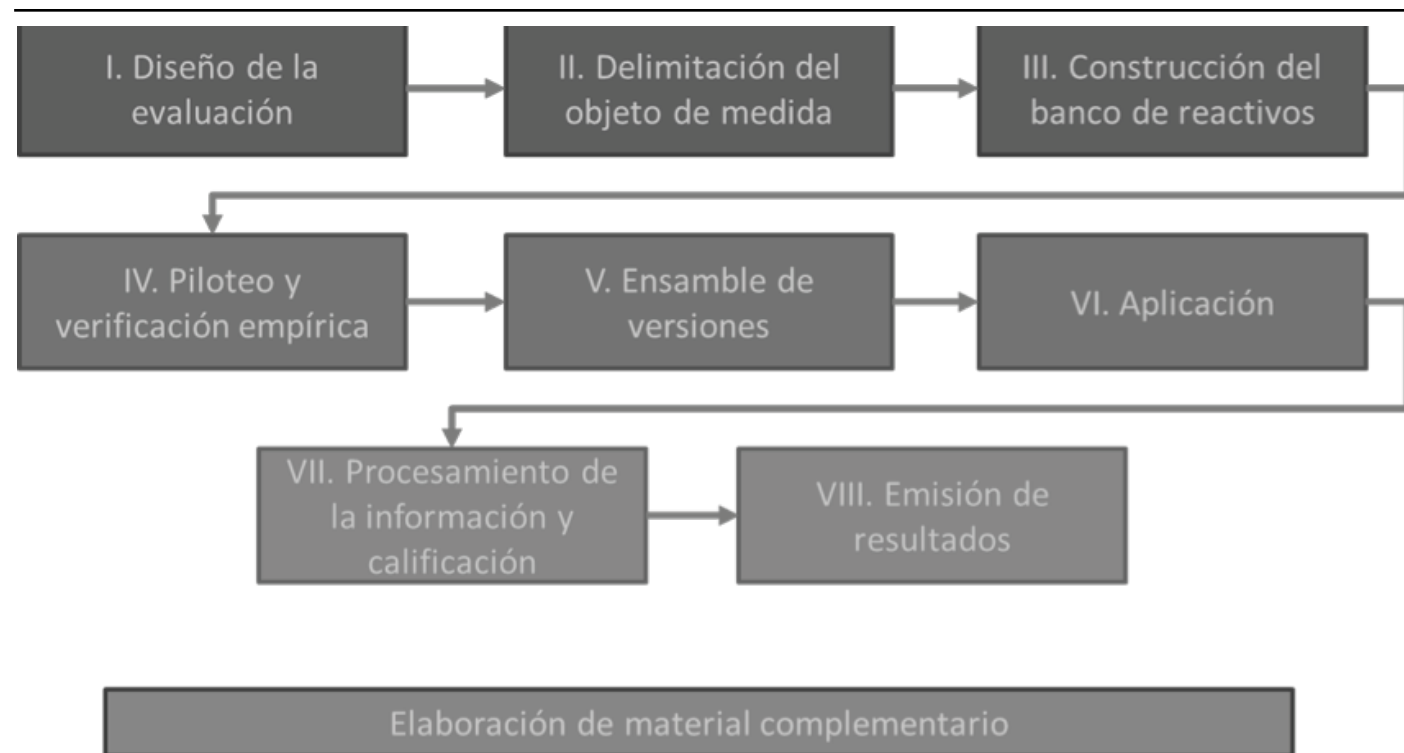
I. Diseño de la evaluación

II. Delimitación del objeto de medida

III. Construcción del banco de reactivos

IV. Piloteo y verificación empírica

V. Ensamble de versiones

VI. Aplicación

VII. Procesamiento de la información y calificación

VIII. Emisión de resultados

Elaboración de material complementario